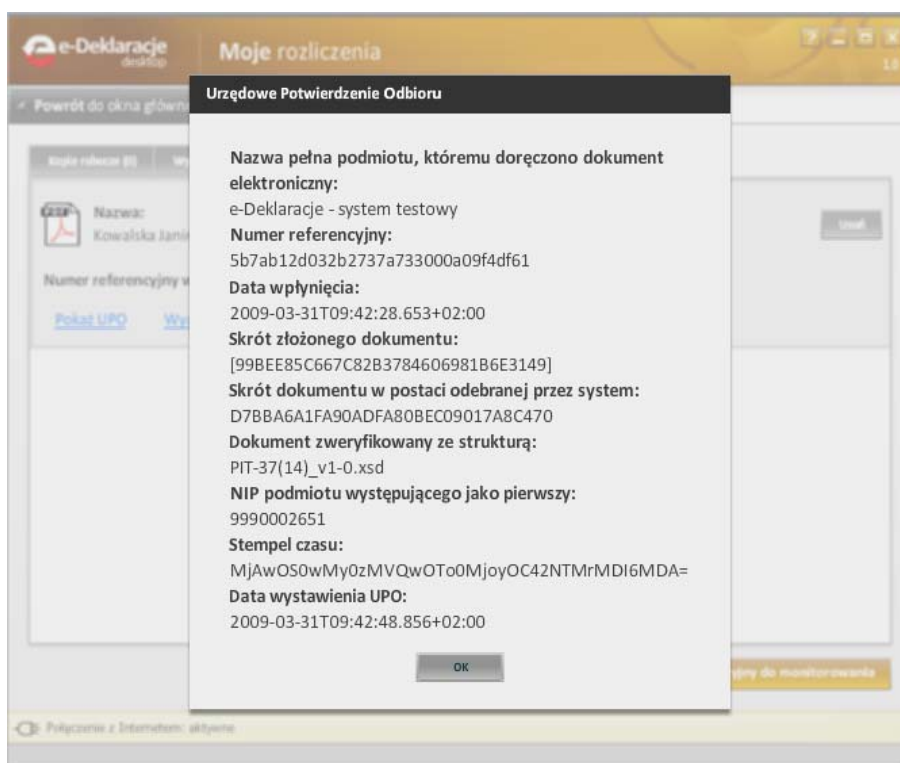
e-Deklaracje desktop

Moje rozliczenia

Powrót do okna główn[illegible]

Urzędowe Potwierdzenie Odbioru

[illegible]

Nazwa:
Kowalska Jani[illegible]

Numer referencyjny w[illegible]

Pokaż UPO

Usuń

Nazwa pełna podmiotu, któremu doręczono dokument elektroniczny:
e-Deklaracje - system testowy
Numer referencyjny:
5b7ab12d032b2737a733000a09f4df61
Data wpłynięcia:
2009-03-31T09:42:28.653+02:00
Skrót złożonego dokumentu:
[99BEE85C667C82B3784606981B6E3149]
Skrót dokumentu w postaci odebranej przez system:
D7BBA6A1FA90ADFA80BEC09017A8C470
Dokument zweryfikowany ze strukturą:
PIT-37(14)_v1-0.xsd
NIP podmiotu występującego jako pierwszy:
9990002651
Stempel czasu:
MjAwOS0wMy0zMVQwOTo0MjoyOC42NTMrMDI6MDA=
Data wystawienia UPO:
2009-03-31T09:42:48.856+02:00

OK

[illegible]jny do monitorowania

Połączenie z Internetem: aktywne